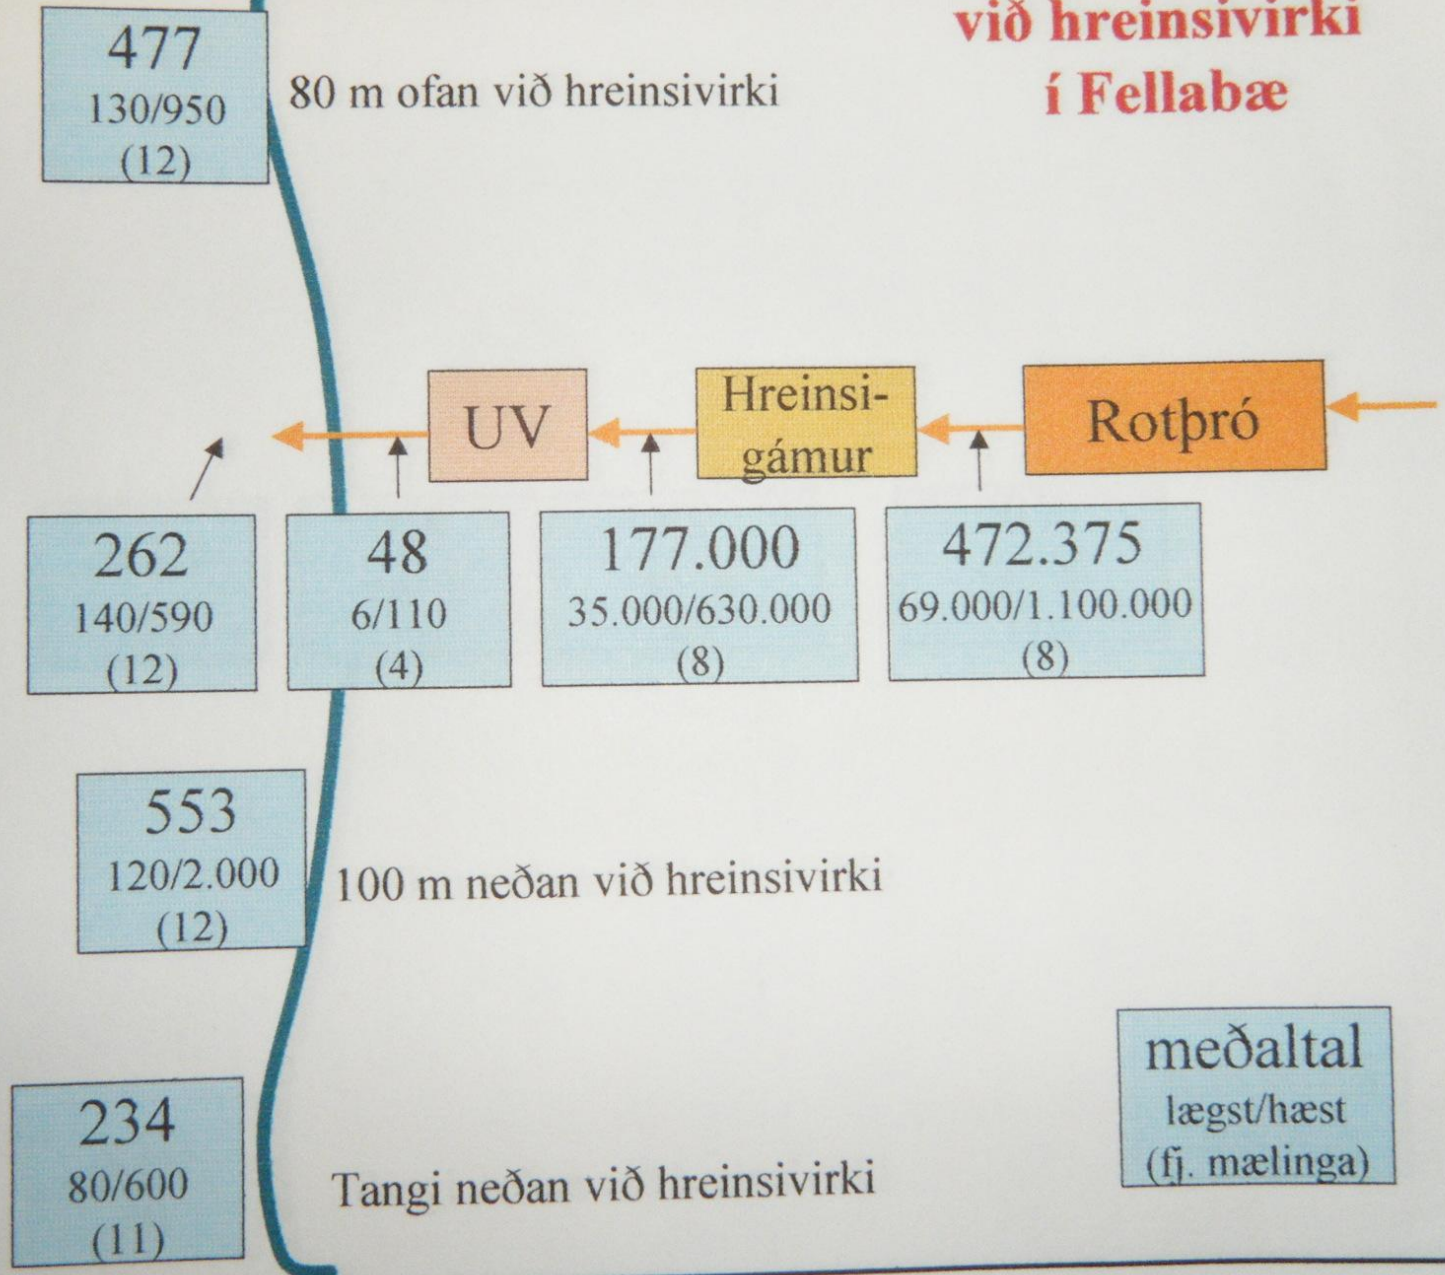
við hreinsivirki
í Fellabæ

477
130/950
(12)

80 m ofan við hreinsivirki

UV

Hreinsigámur

Rotþró

262
140/590
(12)

48
6/110
(4)

177.000
35.000/630.000
(8)

472.375
69.000/1.100.000
(8)

553
120/2.000
(12)

100 m neðan við hreinsivirki

234
80/600
(11)

Tangi neðan við hreinsivirki

meðaltal
lægst/hæst
(fj. mælinga)